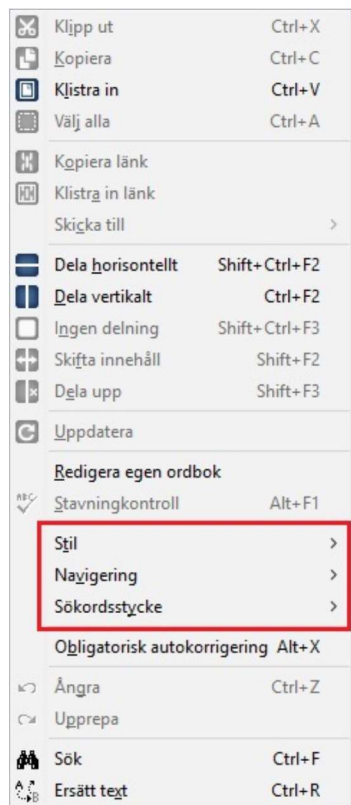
Klipp ut Ctrl+X
Kopiera Ctrl+C
Klistra in Ctrl+V
Välj alla Ctrl+A

Kopiera länk
Klistra in länk
Skicka till >

Dela horisontellt Shift+Ctrl+F2
Dela vertikalt Ctrl+F2
Ingen delning Shift+Ctrl+F3
Skifta innehåll Shift+F2
Dela upp Shift+F3

Uppdatera

Redigera egen ordbok
Stavningkontroll Alt+F1

Stil >
Navigering >
Sökordsstycke >

Obligatorisk autokorrigering Alt+X

Ångra Ctrl+Z
Upprepa

Sök Ctrl+F
Ersätt text Ctrl+R